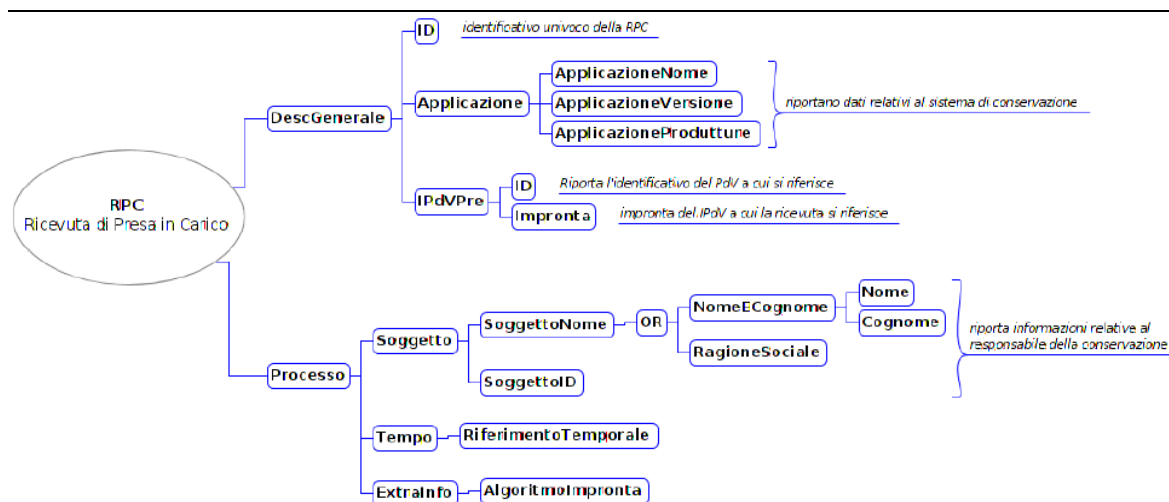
RPC
Ricevuta di Presa in Carico

DescGenerale

ID

identificativo univoco della RPC

Applicazione

ApplicazioneNome

ApplicazioneVersione

ApplicazioneProduttune

riportano dati relativi al sistema di conservazione

IPdVPre

ID

Riporta l'identificativo del PdV a cui si riferisce

Impronta

impronta del IPdV a cui la ricevuta si riferisce

Processo

Soggetto

SoggettoNome

OR

NomeECognome

Nome

Cognome

RagioneSociale

riporta informazioni relative al responsabile della conservazione

SoggettoID

Tempo

RiferimentoTemporale

ExtraInfo

AlgoritmoImpronta